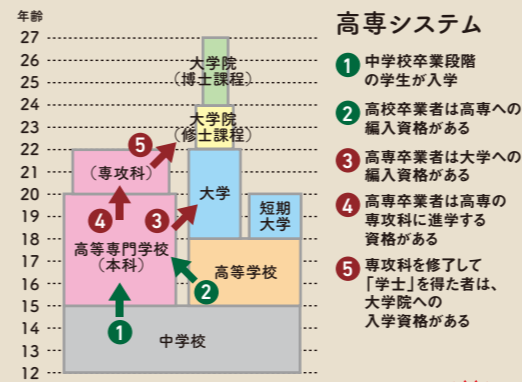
年齢

27
26
25
24
23
22
21
20
19
18
17
16
15
14
13
12

大学院
（博士課程）

大学院
（修士課程）

（専攻科）

大学

短期大学

高等専門学校
（本科）

高等学校

中学校

1
2
3
4
5

高専システム

1 中学校卒業段階の学生が入学

2 高校卒業者は高専への編入資格がある

3 高専卒業者は大学への編入資格がある

4 高専卒業者は高専の専攻科に進学する資格がある

5 専攻科を修了して「学士」を得た者は、大学院への入学資格がある